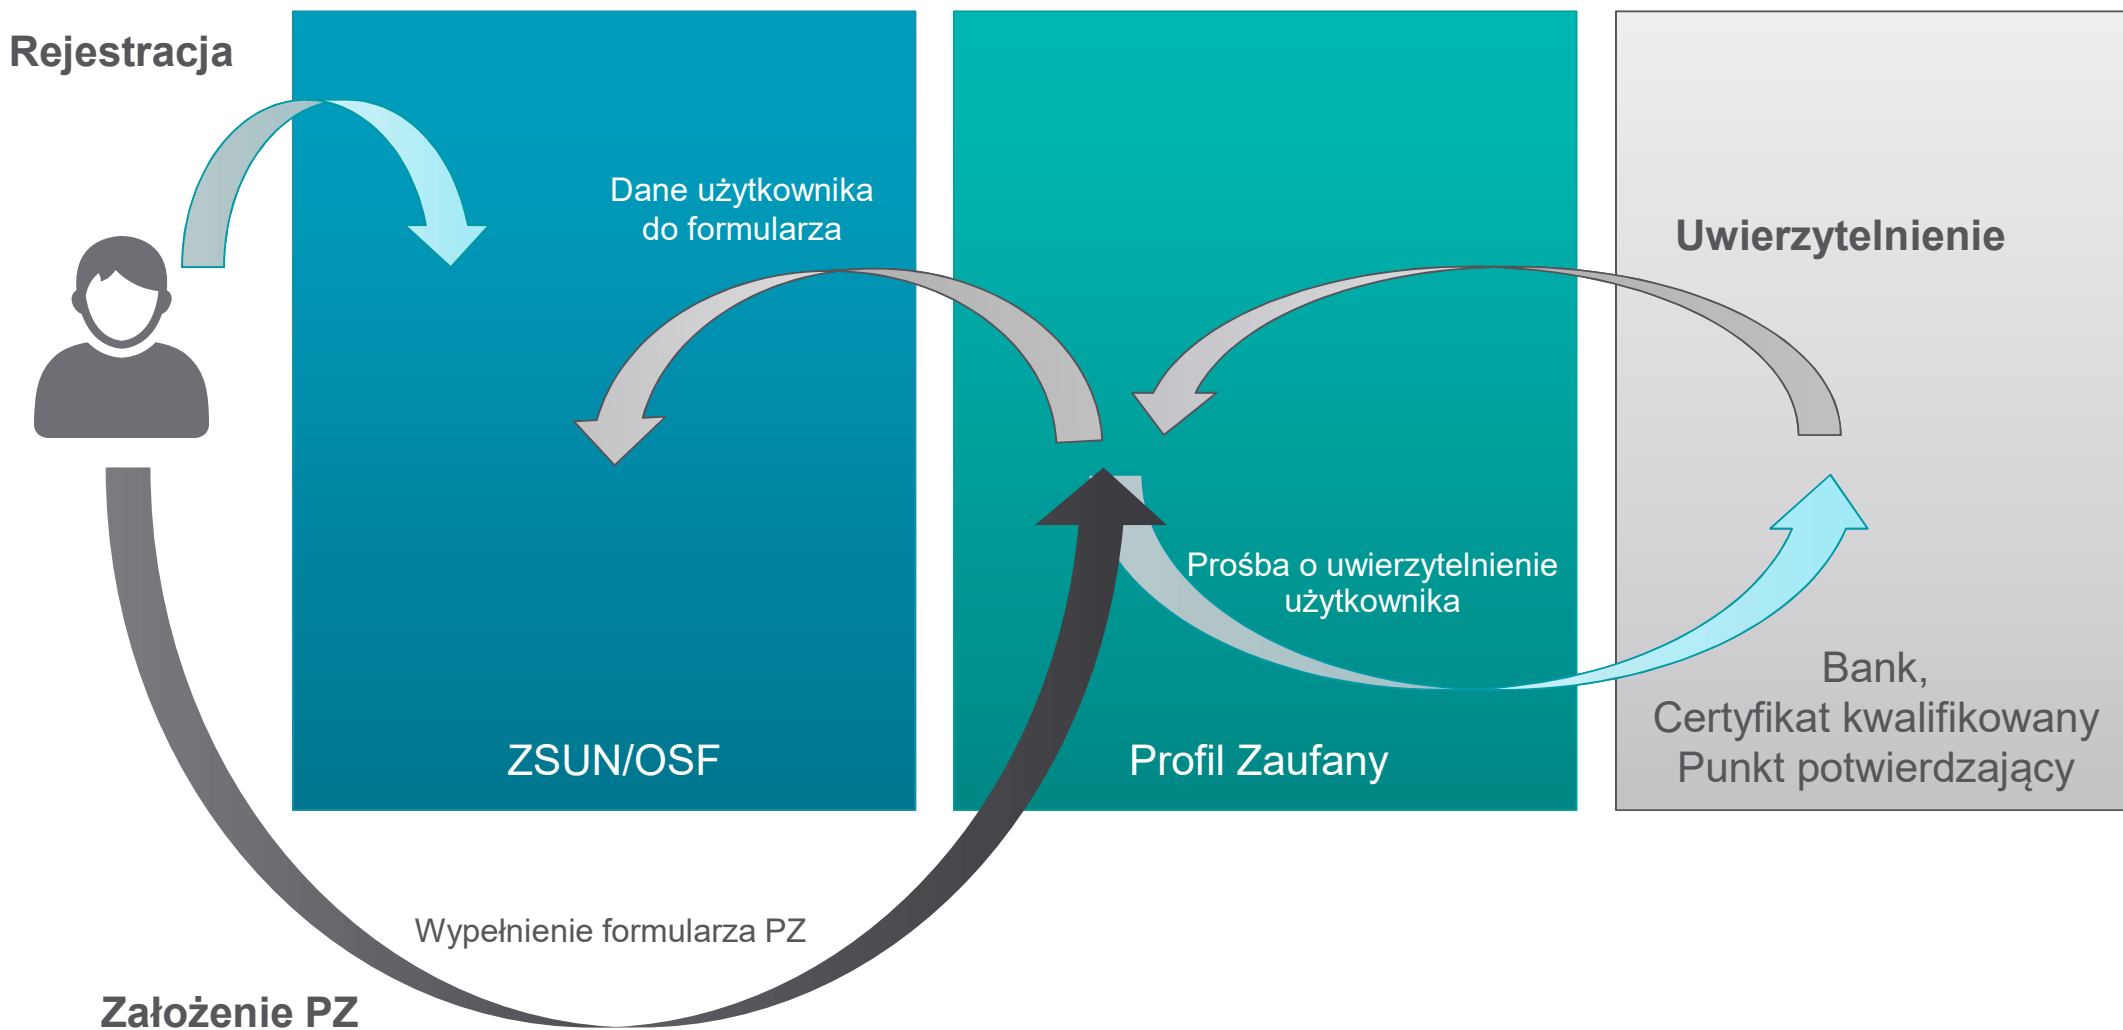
Rejestracja

Dane użytkownika do formularza

Uwierzytelnienie

Prośba o uwierzytelnienie użytkownika

Bank,
Certyfikat kwalifikowany
Punkt potwierdzający

ZSUN/OSF

Profil Zaufany

Wypełnienie formularza PZ

Założenie PZ